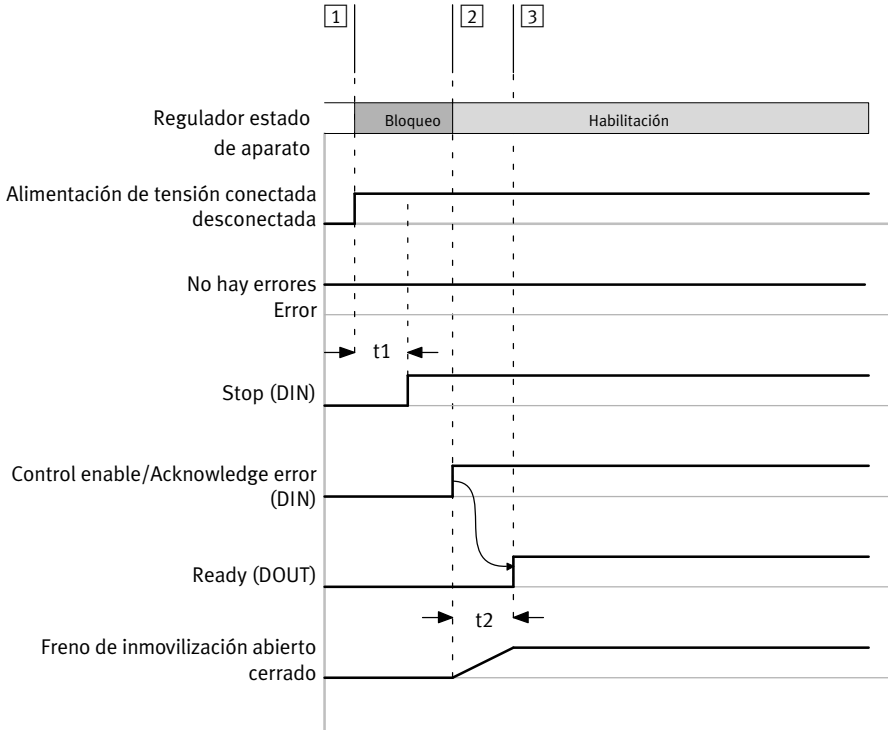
1
2
3

Regulador estado de aparato

Bloqueo

Habilitación

Alimentación de tensión conectada desconectada

No hay errores Error

t1

Stop (DIN)

Control enable/Acknowledge error (DIN)

Ready (DOUT)

t2

Freno de inmovilización abierto cerrado